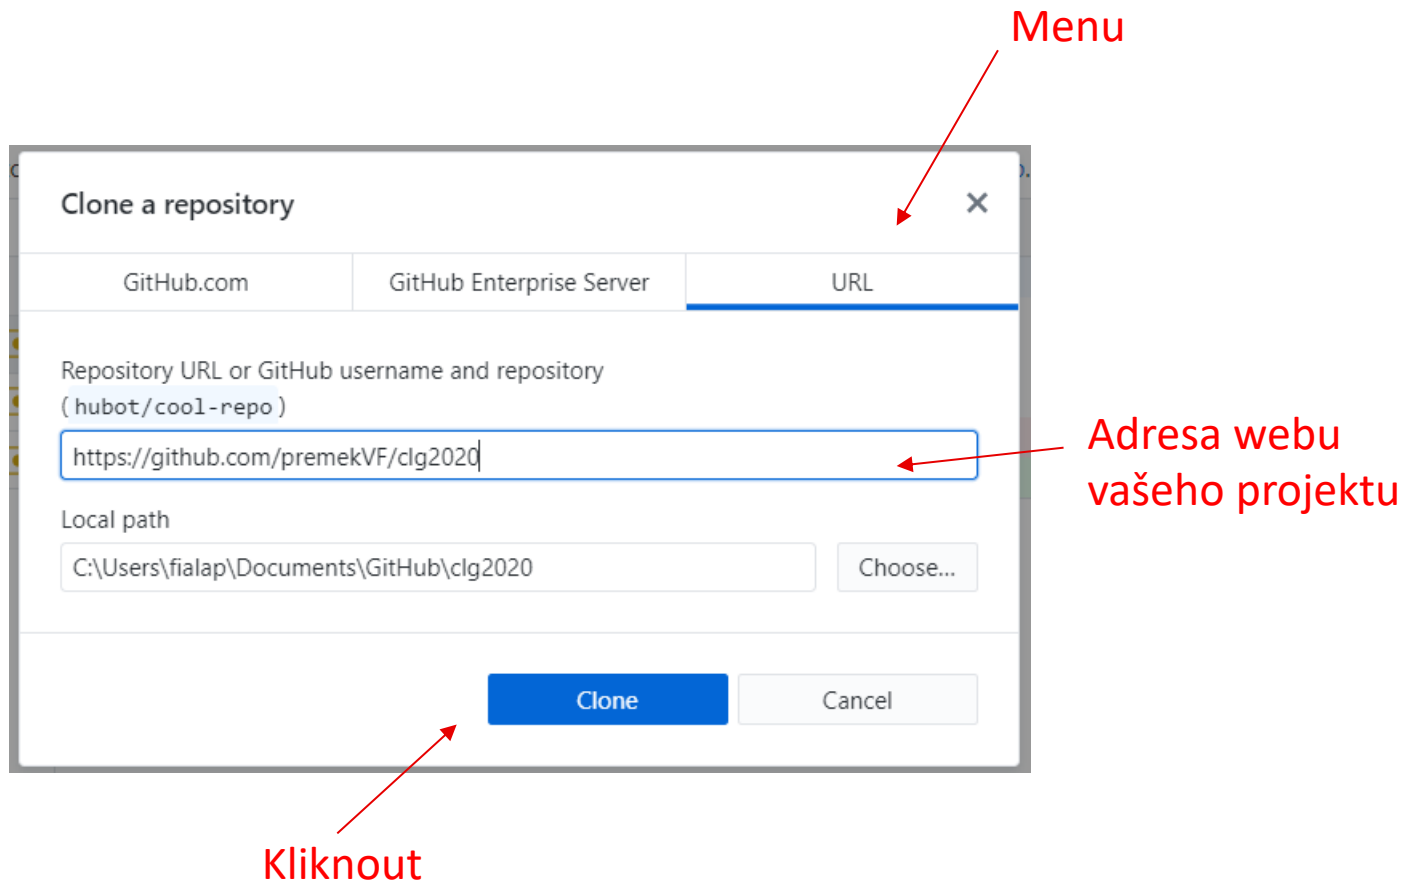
Menu

Clone a repository

×

GitHub.com

GitHub Enterprise Server

URL

Repository URL or GitHub username and repository (hubot/cool-repo)

https://github.com/premekVF/clg2020

Adresa webu vašeho projektu

Local path

C:\Users\fialap\Documents\GitHub\clg2020

Choose...

Clone

Cancel

Kliknout